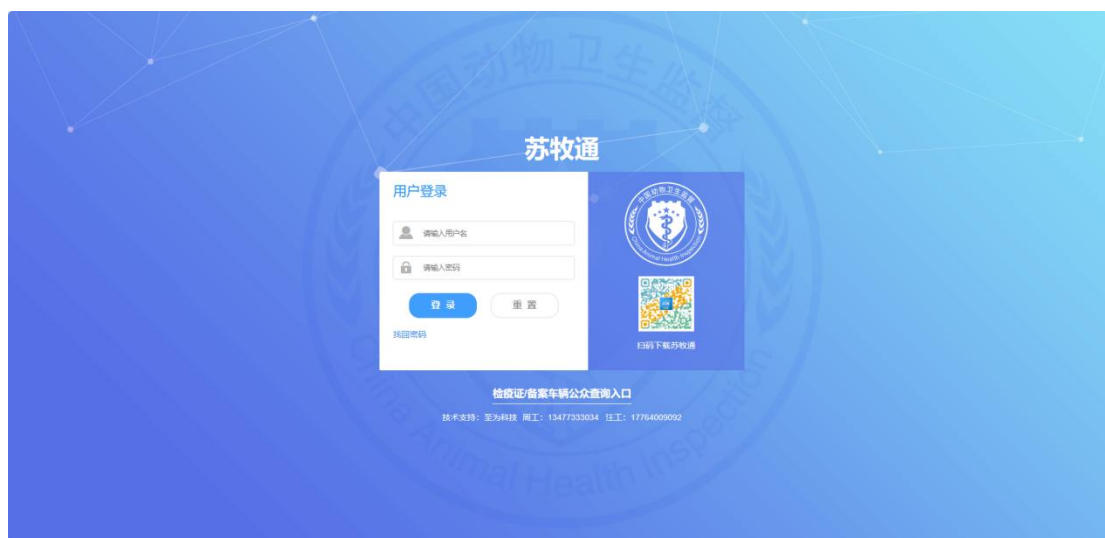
中国动物卫生监督

苏牧通

用户登录

请输入用户名

请输入密码

登 录

重 置

找回密码

中国动物卫生监督

China Animal Health Inspection

扫码下载苏牧通

检疫证/备案车辆公众查询入口

技术支持：至为科技 周工：13477333034 汪工：17764009092

China Animal Health Inspection